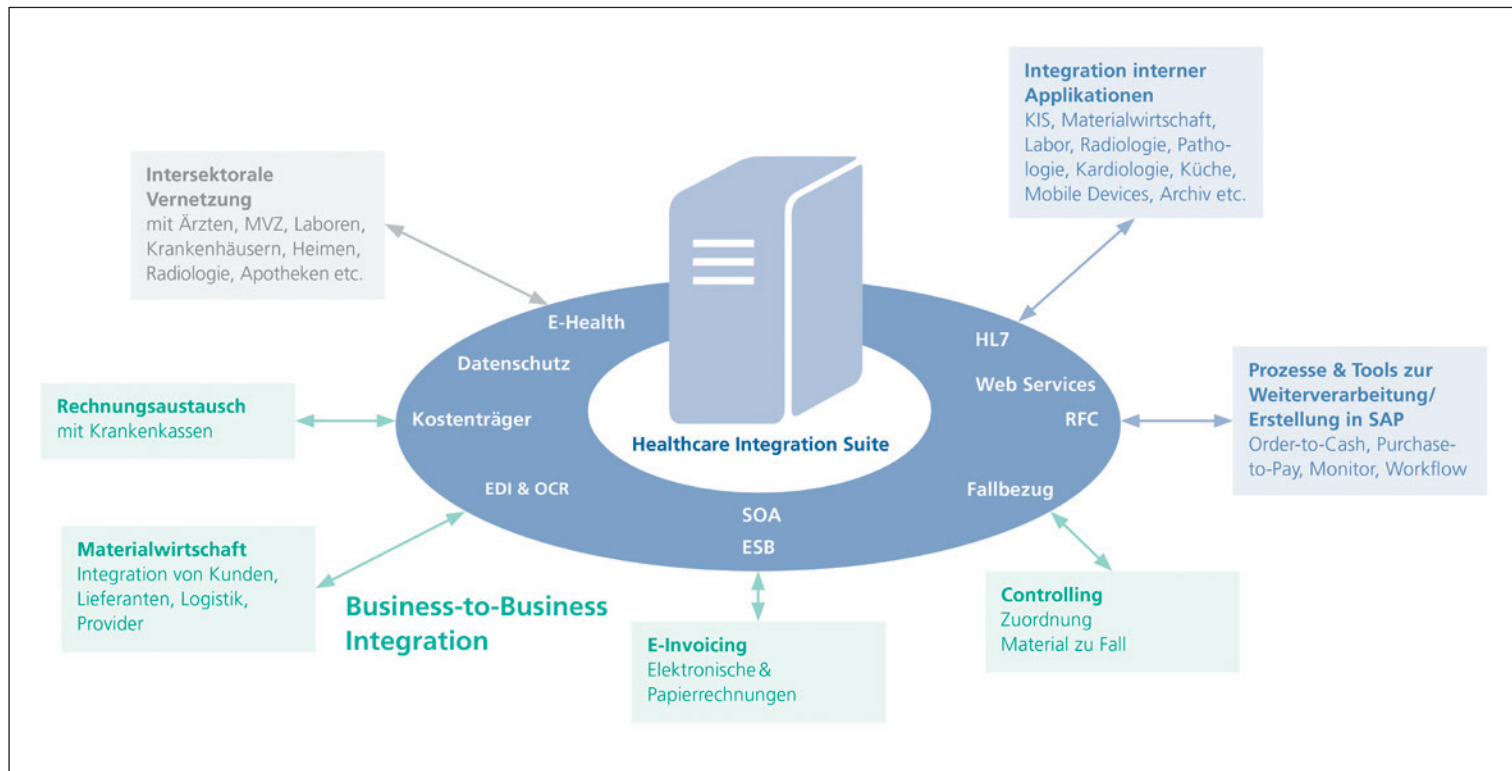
Integration interner Applikationen
KIS, Materialwirtschaft, Labor, Radiologie, Pathologie, Kardiologie, Küche, Mobile Devices, Archiv etc.

Intersektorale Vernetzung
mit Ärzten, MVZ, Laboren, Krankenhäusern, Heimen, Radiologie, Apotheken etc.

E-Health
Datenschutz
Kostenträger
EDI & OCR
SOA
ESB
Fallbezug
RFC
Web Services
HL7

Healthcare Integration Suite

Rechnungsaustausch
mit Krankenkassen

Prozesse & Tools zur Weiterverarbeitung/ Erstellung in SAP
Order-to-Cash, Purchase-to-Pay, Monitor, Workflow

Materialwirtschaft
Integration von Kunden, Lieferanten, Logistik, Provider

Business-to-Business Integration

E-Invoicing
Elektronische & Papierrechnungen

Controlling
Zuordnung Material zu Fall